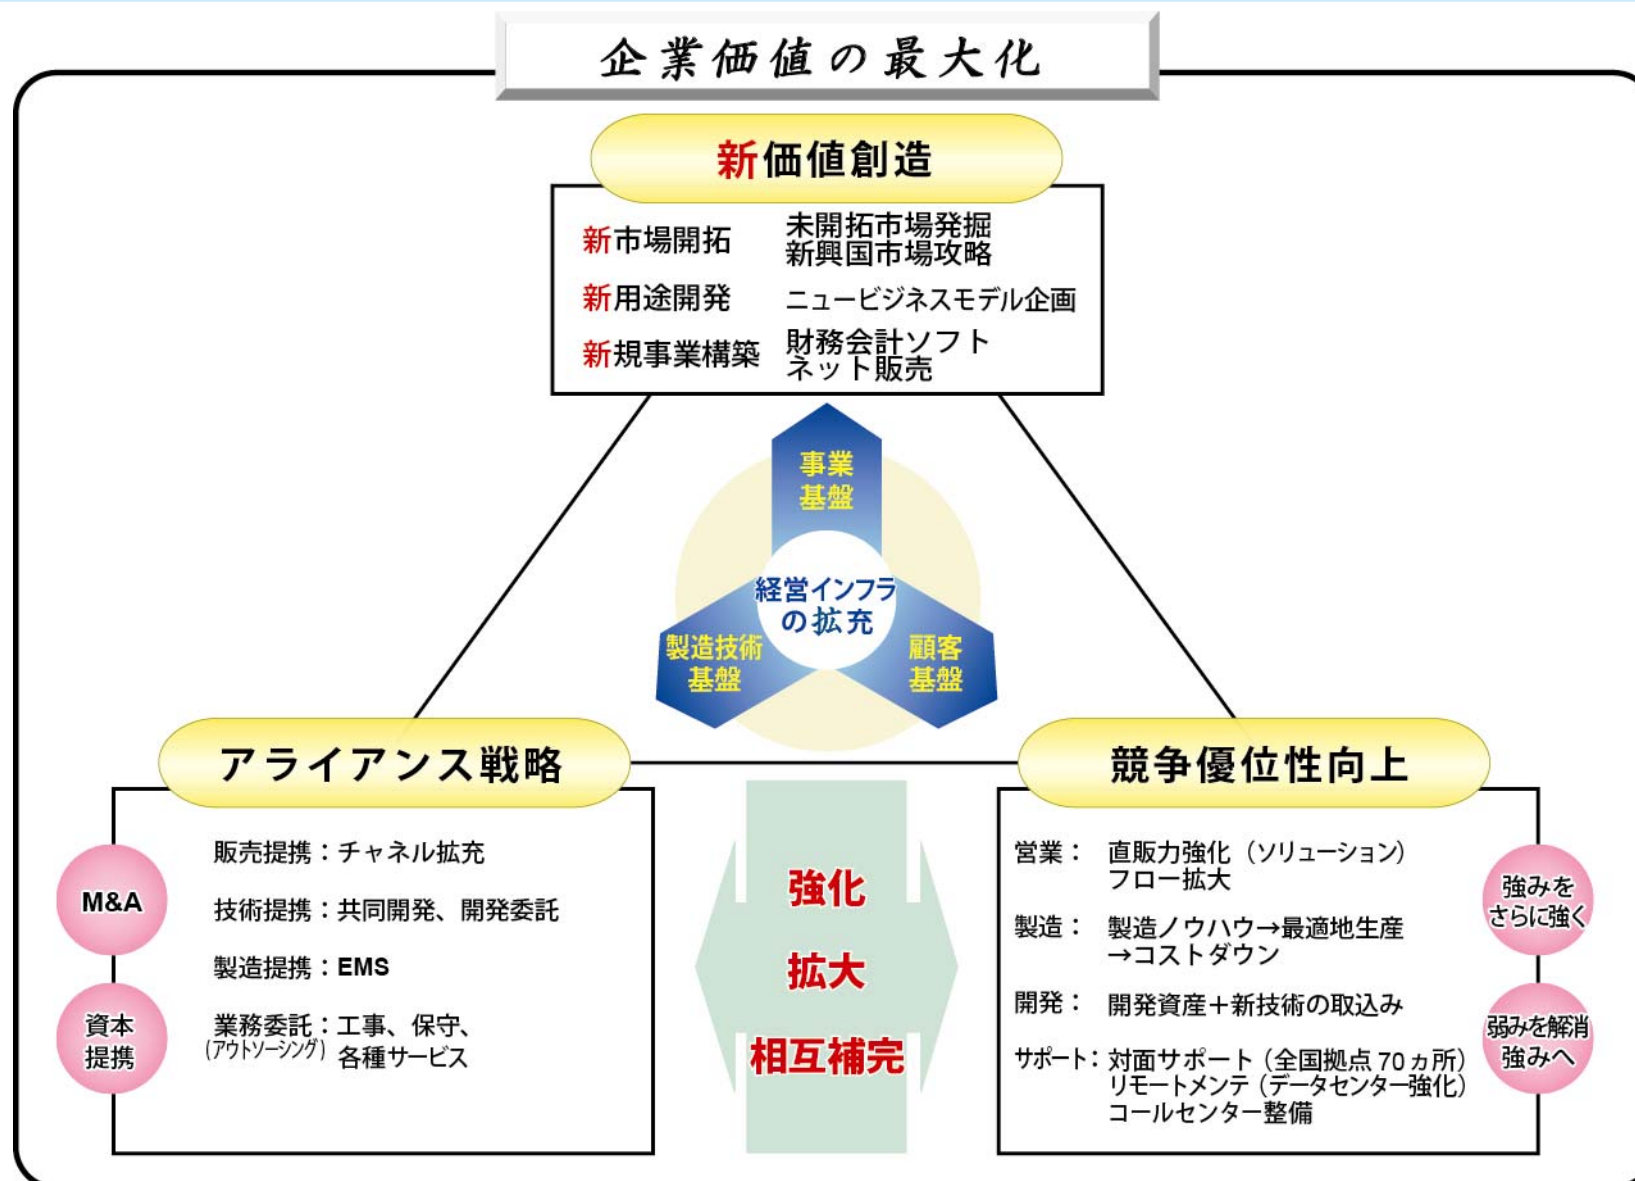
企業価値の最大化

新価値創造

新市場開拓　未開拓市場発掘
新興国市場攻略

新用途開発　ニュービジネスモデル企画

新規事業構築　財務会計ソフト
ネット販売

事業基盤

経営インフラの拡充

製造技術基盤

顧客基盤

アライアンス戦略

M&A

資本提携

販売提携：チャネル拡充

技術提携：共同開発、開発委託

製造提携：EMS

業務委託（アウトソーシング）：工事、保守、各種サービス

強化

拡大

相互補完

競争優位性向上

営業：　直販力強化（ソリューション）
フロー拡大

製造：　製造ノウハウ→最適地生産
→コストダウン

開発：　開発資産＋新技術の取込み

サポート：対面サポート（全国拠点 70ヵ所）
リモートメンテ（データセンター強化）
コールセンター整備

強みをさらに強く

弱みを解消強みへ